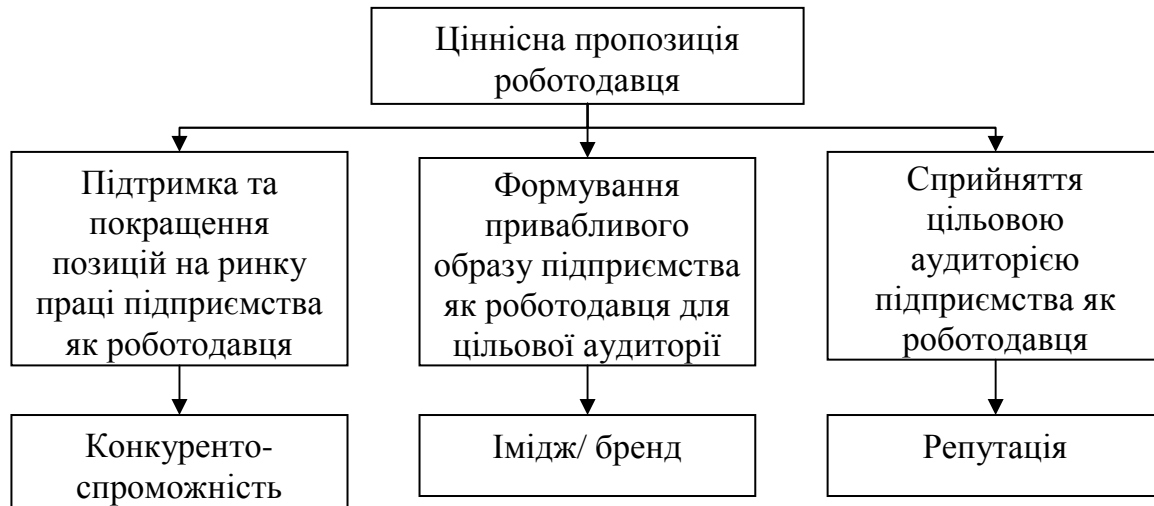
Ціннісна пропозиція роботодавця

Підтримка та покращення позицій на ринку праці підприємства як роботодавця

Формування привабливого образу підприємства як роботодавця для цільової аудиторії

Сприйняття цільовою аудиторією підприємства як роботодавця

Конкурентоспроможність

Імідж/ бренд

Репутація